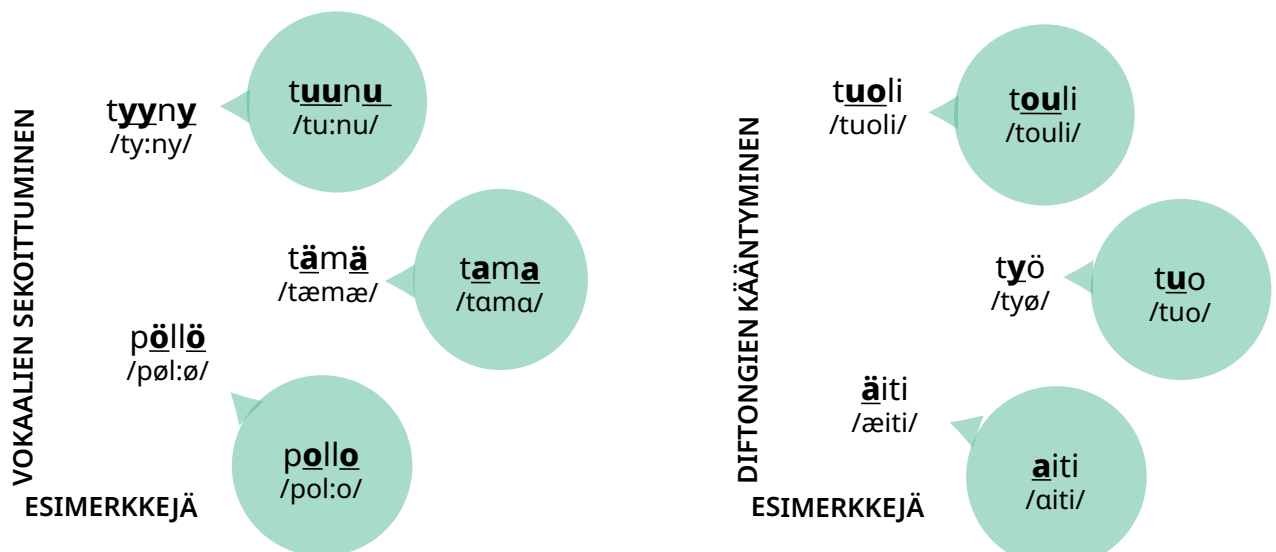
VOKAALIEN SEKOITTUMINEN

ESIMERKKEJÄ

tyyny
/ty:ny/

tuunu
/tu:nu/

tämä
/tæmæ/

tama
/tɑmɑ/

pöllö
/pøl:ø/

pollo
/pol:o/

DIFTONGIEN KÄÄNTYMINEN

ESIMERKKEJÄ

tuoli
/tuoli/

touli
/touli/

työ
/tyø/

tuo
/tuo/

äiti
/æiti/

aiti
/ɑiti/